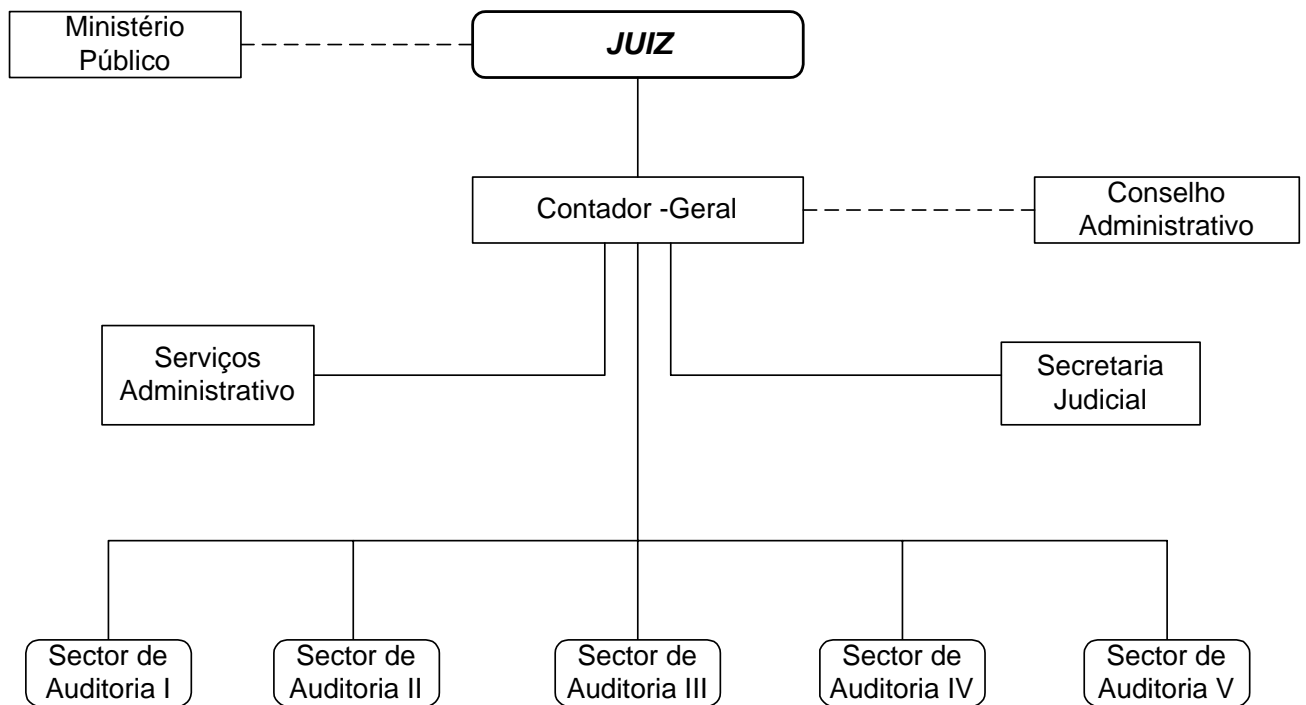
Ministério Público

JUIZ

Contador -Geral

Conselho Administrativo

Serviços Administrativo

Secretaria Judicial

Sector de Auditoria I

Sector de Auditoria II

Sector de Auditoria III

Sector de Auditoria IV

Sector de Auditoria V